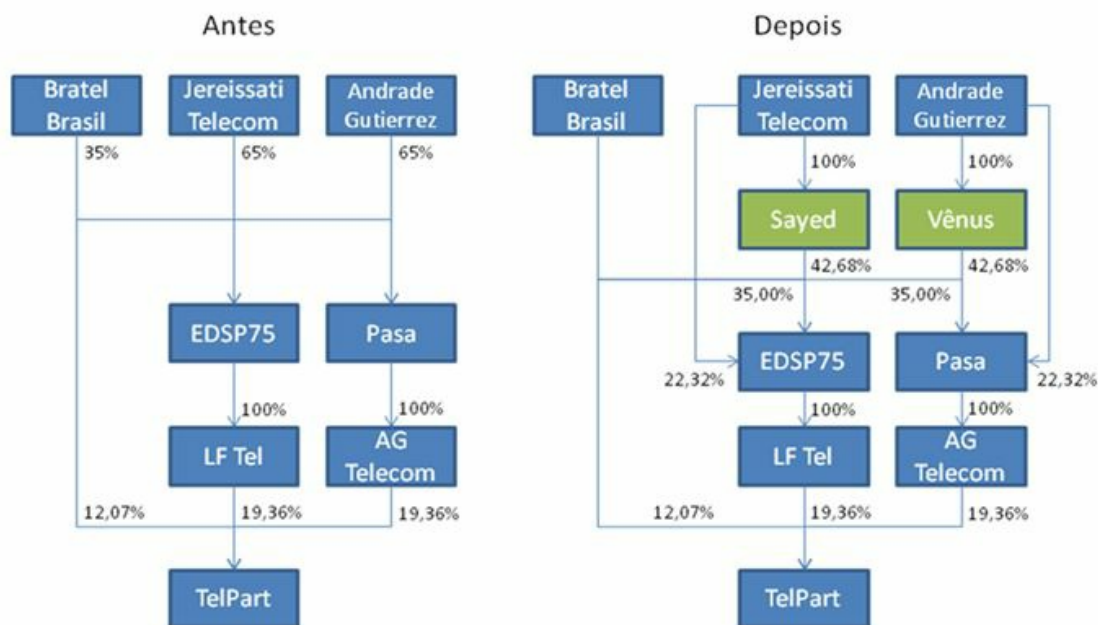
Antes

Bratel Brasil

Jereissati Telecom

Andrade Gutierrez

35%

65%

65%

EDSP75

Pasa

100%

100%

LF Tel

AG Telecom

12,07%

19,36%

19,36%

TelPart

Depois

Bratel Brasil

Jereissati Telecom

Andrade Gutierrez

100%

100%

Sayed

Vênus

42,68%

42,68%

35,00%

35,00%

EDSP75

Pasa

22,32%

22,32%

100%

100%

LF Tel

AG Telecom

12,07%

19,36%

19,36%

TelPart